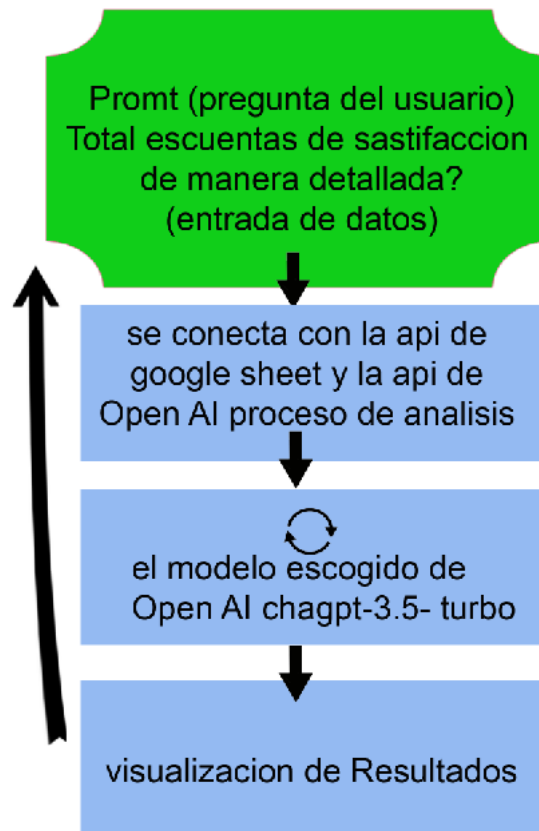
Promt (pregunta del usuario)
Total escuentas de sastifaccion
de manera detallada?
(entrada de datos)

se conecta con la api de
google sheet y la api de
Open AI proceso de analisis

el modelo escogido de
Open AI chagpt-3.5- turbo

visualizacion de Resultados